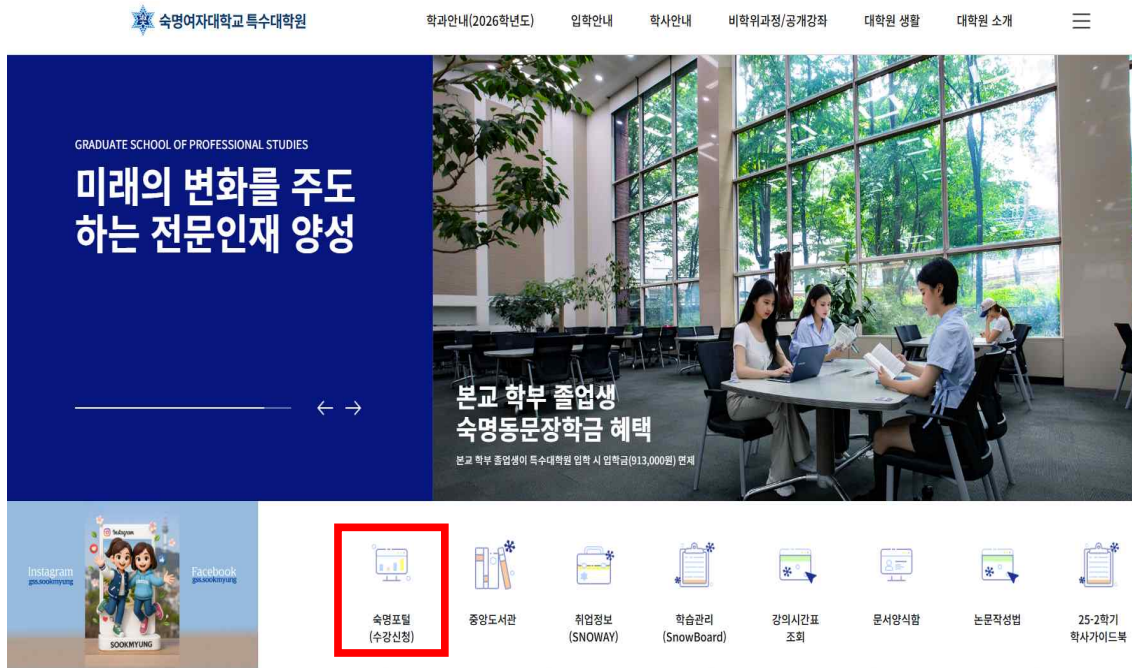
숙명여자대학교 특수대학원

학과안내(2026학년도) 입학안내 학사안내 비학위과정/공개강좌 대학원 생활 대학원 소개

GRADUATE SCHOOL OF PROFESSIONAL STUDIES

미래의 변화를 주도하는 전문인재 양성

본교 학부 졸업생 숙명동문장학금 혜택

본교 학부 졸업생이 특수대학원 입학 시 입학금(913,000원) 면제

Instagram gss.sookmyung

Instagram

Facebook gss.sookmyung

SOOKMYUNG

숙명포털 (수강신청)

중앙도서관

취업정보 (SNOWAY)

학습관리 (SnowBoard)

강의시간표 조회

문서양식함

논문작성법

25-2학기 학사가이드북